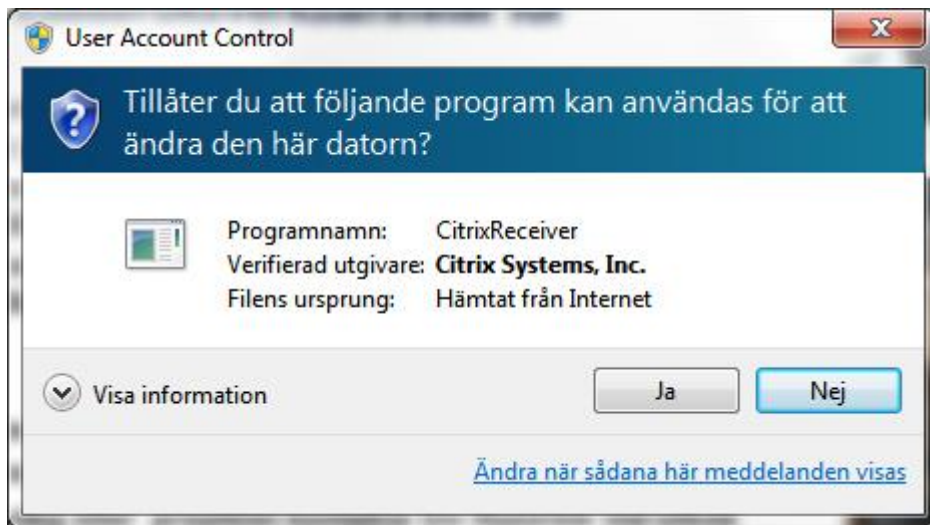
User Account Control

Tillåter du att följande program kan användas för att ändra den här datorn?

Programnamn: CitrixReceiver
Verifierad utgivare: Citrix Systems, Inc.
Filens ursprung: Hämtat från Internet

Visa information

Ja

Nej

Ändra när sådana här meddelanden visas